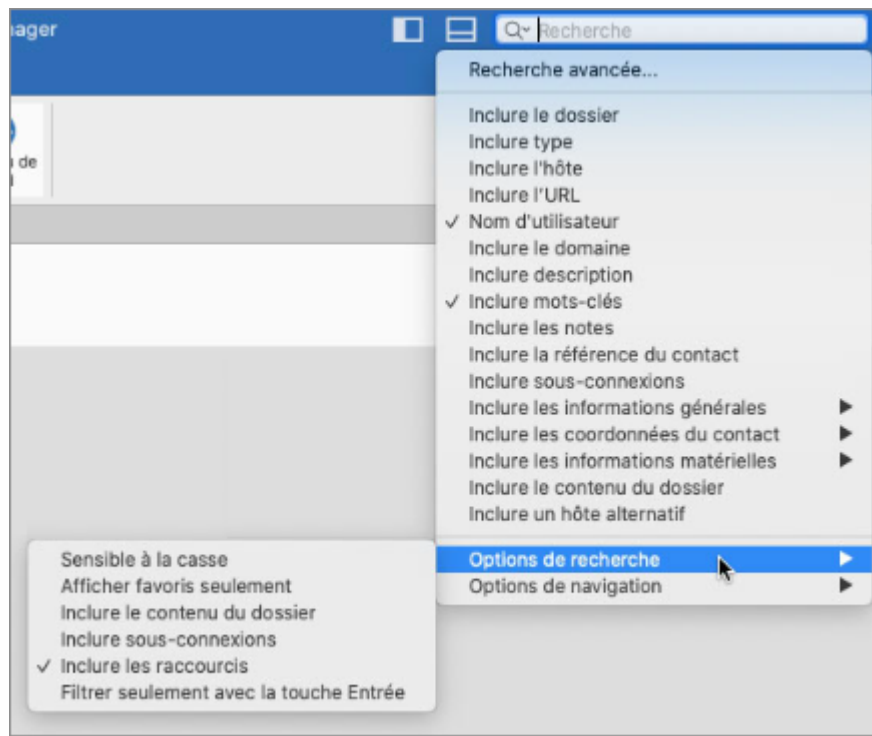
nager

Recherche

Recherche avancée...

Inclure le dossier
Inclure type
Inclure l'hôte
Inclure l'URL
✓ Nom d'utilisateur
Inclure le domaine
Inclure description
✓ Inclure mots-clés
Inclure les notes
Inclure la référence du contact
Inclure sous-connexions
Inclure les informations générales
Inclure les coordonnées du contact
Inclure les informations matérielles
Inclure le contenu du dossier
Inclure un hôte alternatif

Options de recherche
Options de navigation

Sensible à la casse
Afficher favoris seulement
Inclure le contenu du dossier
Inclure sous-connexions
✓ Inclure les raccourcis
Filtrer seulement avec la touche Entrée

de
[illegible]